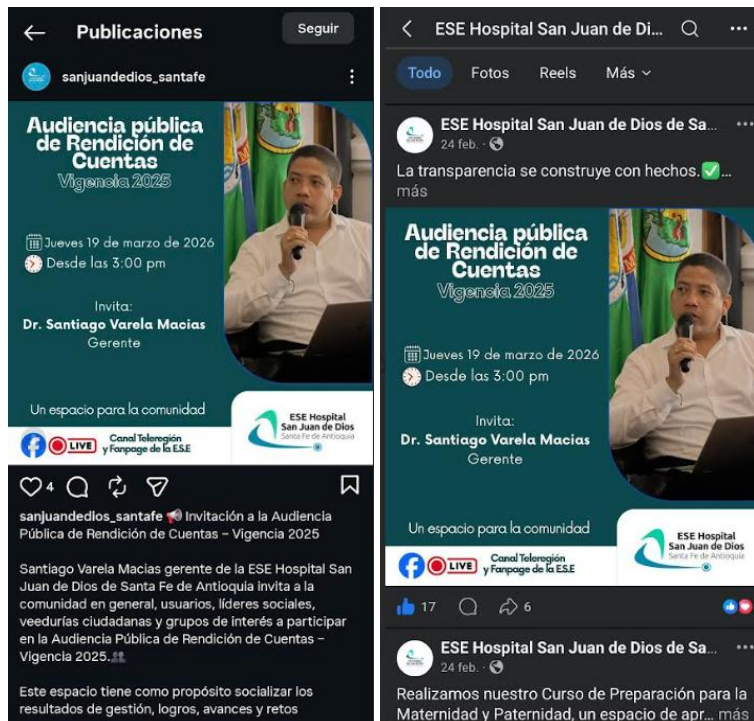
Publicaciones

Seguir

sanjuandedios_santafe

Audiencia pública de Rendición de Cuentas
Vigencia 2025

Jueves 19 de marzo de 2026
Desde las 3:00 pm

Invita:
Dr. Santiago Varela Macias
Gerente

Un espacio para la comunidad

LIVE
Canal Teleregión y Fanpage de la E.S.E

ESE Hospital San Juan de Dios
Santa Fe de Antioquia

4

sanjuandedios_santafe 📢 Invitación a la Audiencia Pública de Rendición de Cuentas – Vigencia 2025

Santiago Varela Macias gerente de la ESE Hospital San Juan de Dios de Santa Fe de Antioquia invita a la comunidad en general, usuarios, líderes sociales, veedurías ciudadanas y grupos de interés a participar en la Audiencia Pública de Rendición de Cuentas – Vigencia 2025.👥

Este espacio tiene como propósito socializar los resultados de gestión, logros, avances y retos

ESE Hospital San Juan de Di...

Todo
Fotos
Reels
Más

ESE Hospital San Juan de Dios de Sa...
24 feb. ·

La transparencia se construye con hechos.✅... más

Audiencia pública de Rendición de Cuentas
Vigencia 2025

Jueves 19 de marzo de 2026
Desde las 3:00 pm

Invita:
Dr. Santiago Varela Macias
Gerente

Un espacio para la comunidad

LIVE
Canal Teleregión y Fanpage de la E.S.E

ESE Hospital San Juan de Dios
Santa Fe de Antioquia

17
6

ESE Hospital San Juan de Dios de Sa...
24 feb. ·

Realizamos nuestro Curso de Preparación para la Maternidad y Paternidad, un espacio de apr... más